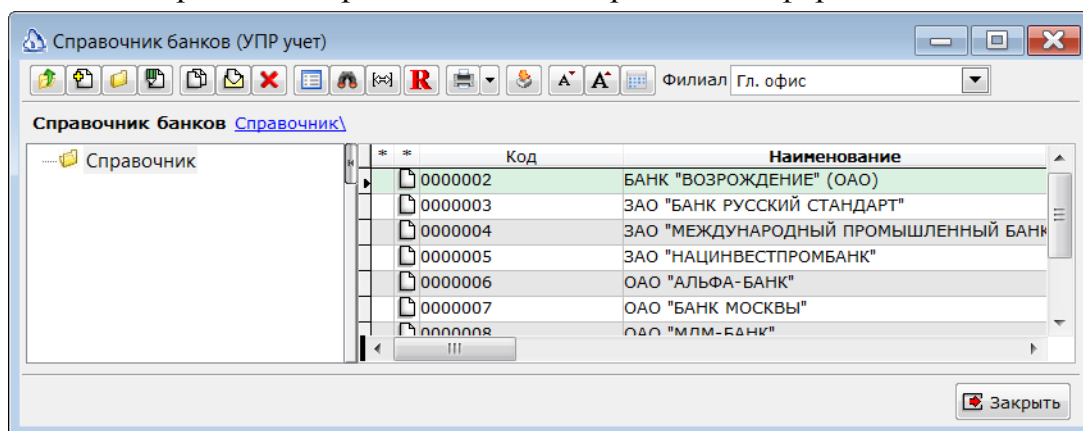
Справочник банков (УПР учет)

R Филиал Гл. офис

Справочник банков Справочник\

Справочник

| * | * | Код | Наименование |
|---|---|---|---|
| | | 0000002 | БАНК "ВОЗРОЖДЕНИЕ" (ОАО) |
| | | 0000003 | ЗАО "БАНК РУССКИЙ СТАНДАРТ" |
| | | 0000004 | ЗАО "МЕЖДУНАРОДНЫЙ ПРОМЫШЛЕННЫЙ БАНК |
| | | 0000005 | ЗАО "НАЦИНВЕСТПРОМБАНК" |
| | | 0000006 | ОАО "АЛЬФА-БАНК" |
| | | 0000007 | ОАО "БАНК МОСКВЫ" |
| | | 0000008 | ОАО "МДМ-БАНК" |

Закрыть